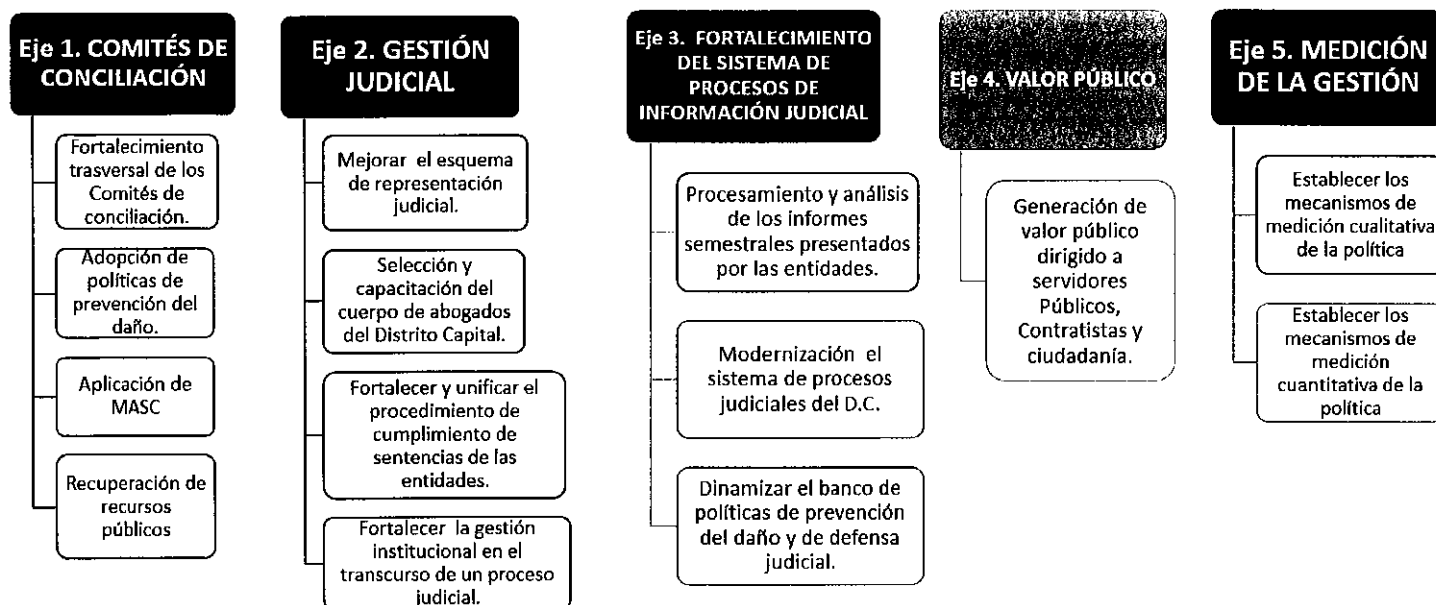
Eje 1. COMITÉS DE CONCILIACIÓN

Fortalecimiento trasversal de los Comités de conciliación.

Adopción de políticas de prevención del daño.

Aplicación de MASC

Recuperación de recursos públicos

Eje 2. GESTIÓN JUDICIAL

Mejorar el esquema de representación judicial.

Selección y capacitación del cuerpo de abogados del Distrito Capital.

Fortalecer y unificar el procedimiento de cumplimiento de sentencias de las entidades.

Fortalecer la gestión institucional en el transcurso de un proceso judicial.

Eje 3. FORTALECIMIENTO DEL SISTEMA DE PROCESOS DE INFORMACIÓN JUDICIAL

Procesamiento y análisis de los informes semestrales presentados por las entidades.

Modernización el sistema de procesos judiciales del D.C.

Dinamizar el banco de políticas de prevención del daño y de defensa judicial.

Eje 4. VALOR PÚBLICO

Generación de valor público dirigido a servidores Públicos, Contratistas y ciudadanía.

Eje 5. MEDICIÓN DE LA GESTIÓN

Establecer los mecanismos de medición cualitativa de la política

Establecer los mecanismos de medición cuantitativa de la política